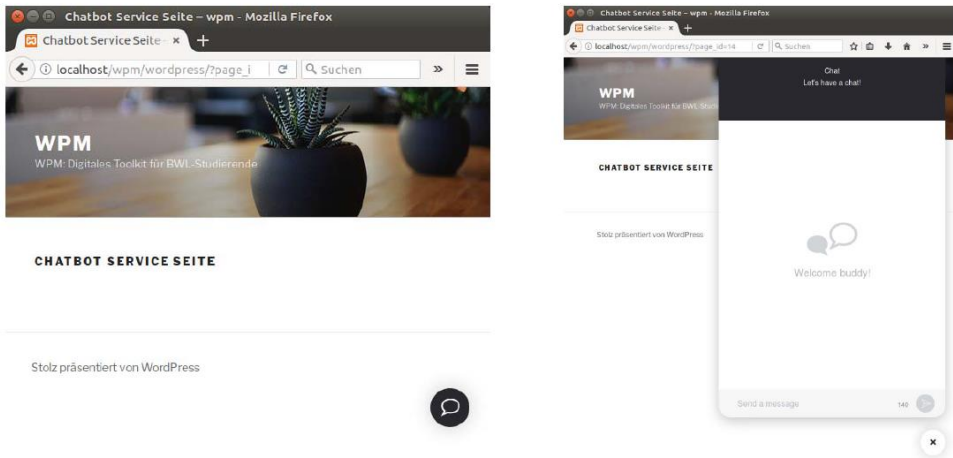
Chatbot Service Seite – wpm - Mozilla Firefox

Chatbot Service Seite ×

localhost/wpm/wordpress/?page_i

Suchen

WPM

WPM: Digitales Toolkit für BWL-Studierende

CHATBOT SERVICE SEITE

Stolz präsentiert von WordPress

Chatbot Service Seite – wpm - Mozilla Firefox

Chatbot Service Seite ×

localhost/wpm/wordpress/?page_id=14

Suchen

WPM

WPM: Digitales Toolkit für BWL-Studie

CHATBOT SERVICE SEITE

Stolz präsentiert von WordPress

Chat

Let's have a chat!

Welcome buddy!

Send a message

140